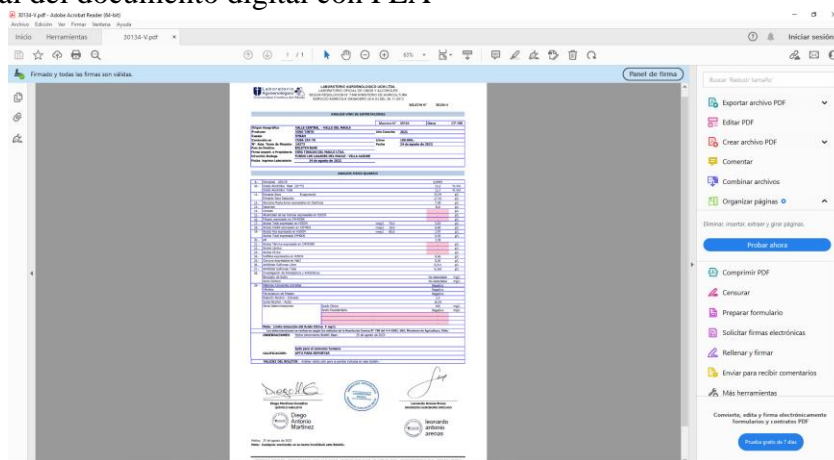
al del documento digital con FEA

30134-V.pdf - Adobe Acrobat Reader (64-bit)
Archivo Edición Ver Firmar Ventana Ayuda
Inicio Herramientas 30134-V.pdf ×
Iniciar sesión
1 / 1 65%
Firmado y todas las firmas son válidas.
Panel de firma
Buscar 'Reducir tamaño'
Exportar archivo PDF
Editar PDF
Crear archivo PDF
Comentar
Combinar archivos
Organizar páginas
Eliminar, insertar, extraer y girar páginas.
Probar ahora
Comprimir PDF
Censurar
Preparar formulario
Solicitar firmas electrónicas
Rellenar y firmar
Enviar para recibir comentarios
Más herramientas
Convierta, edite y firme electrónicamente formularios y contratos PDF
Prueba gratis de 7 días

LABORATORIO AGROENOLOGICO LTDA.
ANALISIS VINO DE EXPORTACION
ANALISIS FISICO QUIMICO
VALLE CENTRAL - VALLE DEL MAULE
Diego Antonio Martinez
Leonardo Antonio Arenas
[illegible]